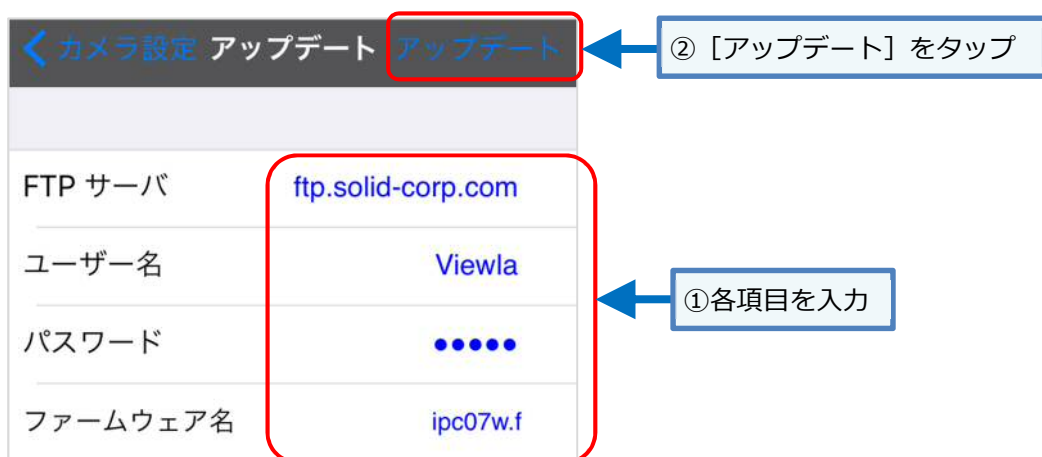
< カメラ設定 アップデート アップデート

② ［アップデート］をタップ

| | |
|---|---|
| FTP サーバ | ftp.solid-corp.com |
| ユーザー名 | Viewla |
| パスワード | ●●●●● |
| ファームウェア名 | ipc07w.f |

①各項目を入力